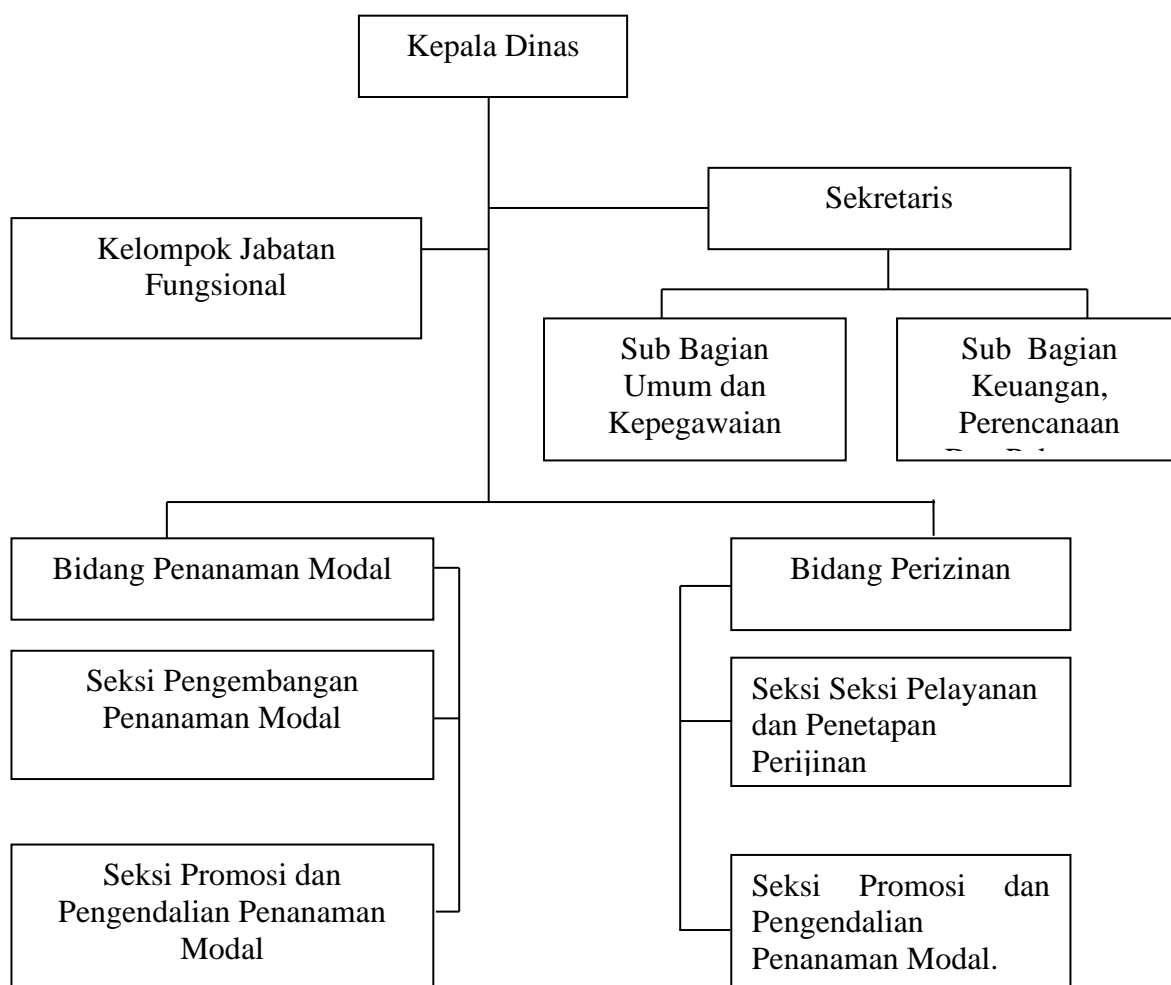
Kepala Dinas

Sekretaris

Kelompok Jabatan Fungsional

Sub Bagian Umum dan Kepegawaian

Sub Bagian Keuangan, Perencanaan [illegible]

Bidang Penanaman Modal

Seksi Pengembangan Penanaman Modal

Seksi Promosi dan Pengendalian Penanaman Modal

Bidang Perizinan

Seksi Seksi Pelayanan dan Penetapan Perijinan

Seksi Promosi dan Pengendalian Penanaman Modal.